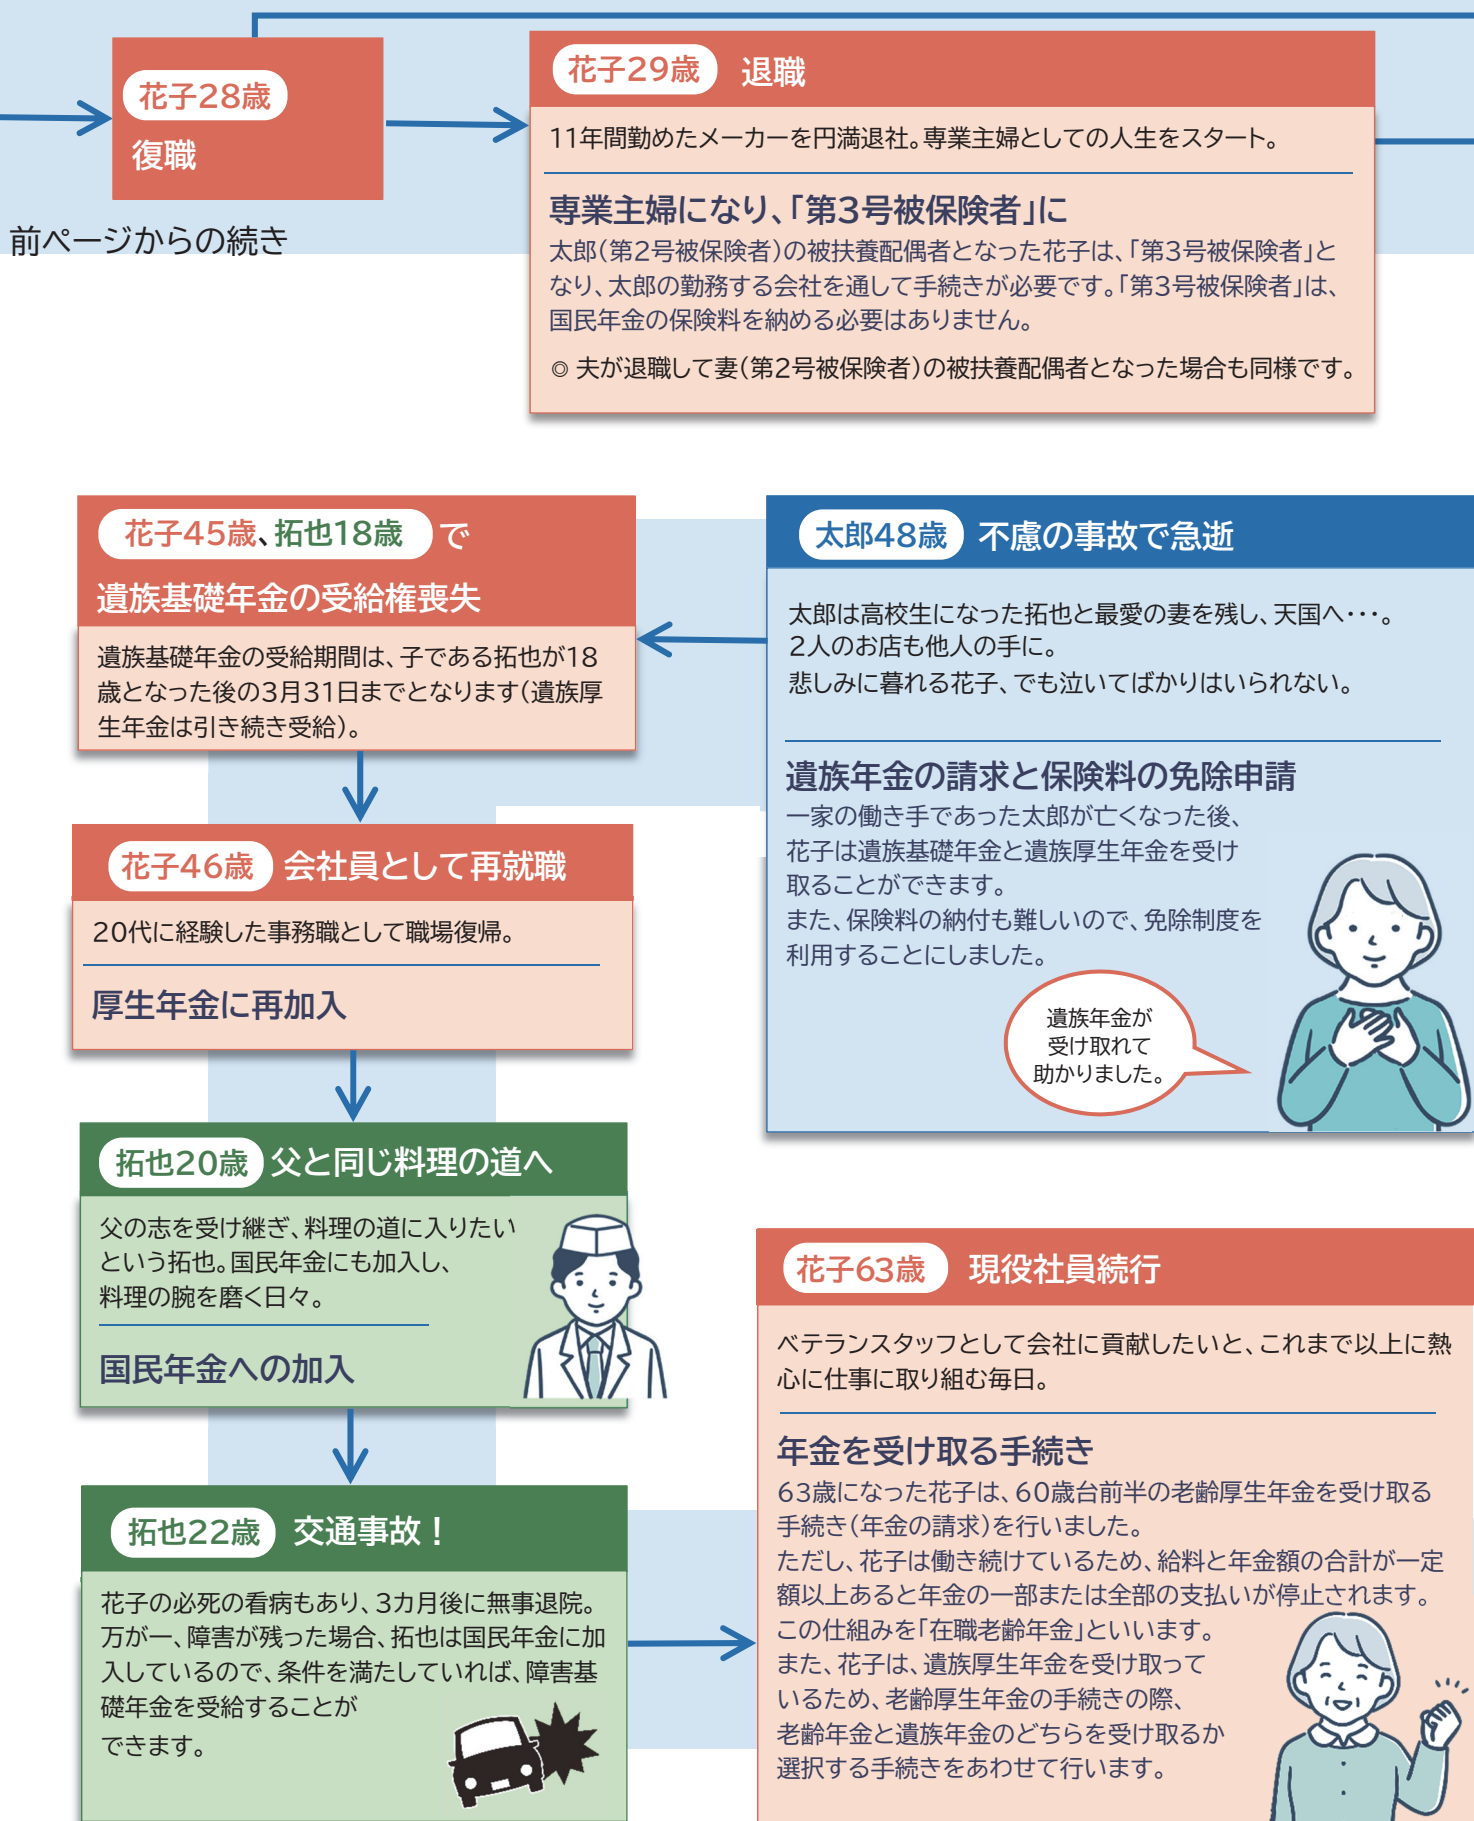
花子28歳
復職

前ページからの続き

花子29歳　退職

11年間勤めたメーカーを円満退社。専業主婦としての人生をスタート。

専業主婦になり、「第3号被保険者」に
太郎（第2号被保険者）の被扶養配偶者となった花子は、「第3号被保険者」となり、太郎の勤務する会社を通して手続きが必要です。「第3号被保険者」は、国民年金の保険料を納める必要はありません。

◎ 夫が退職して妻（第2号被保険者）の被扶養配偶者となった場合も同様です。

花子45歳、拓也18歳で
遺族基礎年金の受給権喪失

遺族基礎年金の受給期間は、子である拓也が18歳となった後の3月31日までとなります（遺族厚生年金は引き続き受給）。

太郎48歳　不慮の事故で急逝

太郎は高校生になった拓也と最愛の妻を残し、天国へ･･･。
2人のお店も他人の手に。
悲しみに暮れる花子、でも泣いてばかりはいられない。

遺族年金の請求と保険料の免除申請
一家の働き手であった太郎が亡くなった後、花子は遺族基礎年金と遺族厚生年金を受け取ることができます。
また、保険料の納付も難しいので、免除制度を利用することにしました。

遺族年金が受け取れて助かりました。

花子46歳　会社員として再就職

20代に経験した事務職として職場復帰。

厚生年金に再加入

拓也20歳　父と同じ料理の道へ

父の志を受け継ぎ、料理の道に入りたいという拓也。国民年金にも加入し、料理の腕を磨く日々。

国民年金への加入

拓也22歳　交通事故！

花子の必死の看病もあり、3カ月後に無事退院。万が一、障害が残った場合、拓也は国民年金に加入しているので、条件を満たしていれば、障害基礎年金を受給することができます。

花子63歳　現役社員続行

ベテランスタッフとして会社に貢献したいと、これまで以上に熱心に仕事に取り組む毎日。

年金を受け取る手続き
63歳になった花子は、60歳台前半の老齢厚生年金を受け取る手続き（年金の請求）を行いました。
ただし、花子は働き続けているため、給料と年金額の合計が一定額以上あると年金の一部または全部の支払いが停止されます。この仕組みを「在職老齢年金」といいます。
また、花子は、遺族厚生年金を受け取っているため、老齢厚生年金の手続きの際、老齢年金と遺族年金のどちらを受け取るか選択する手続きをあわせて行います。